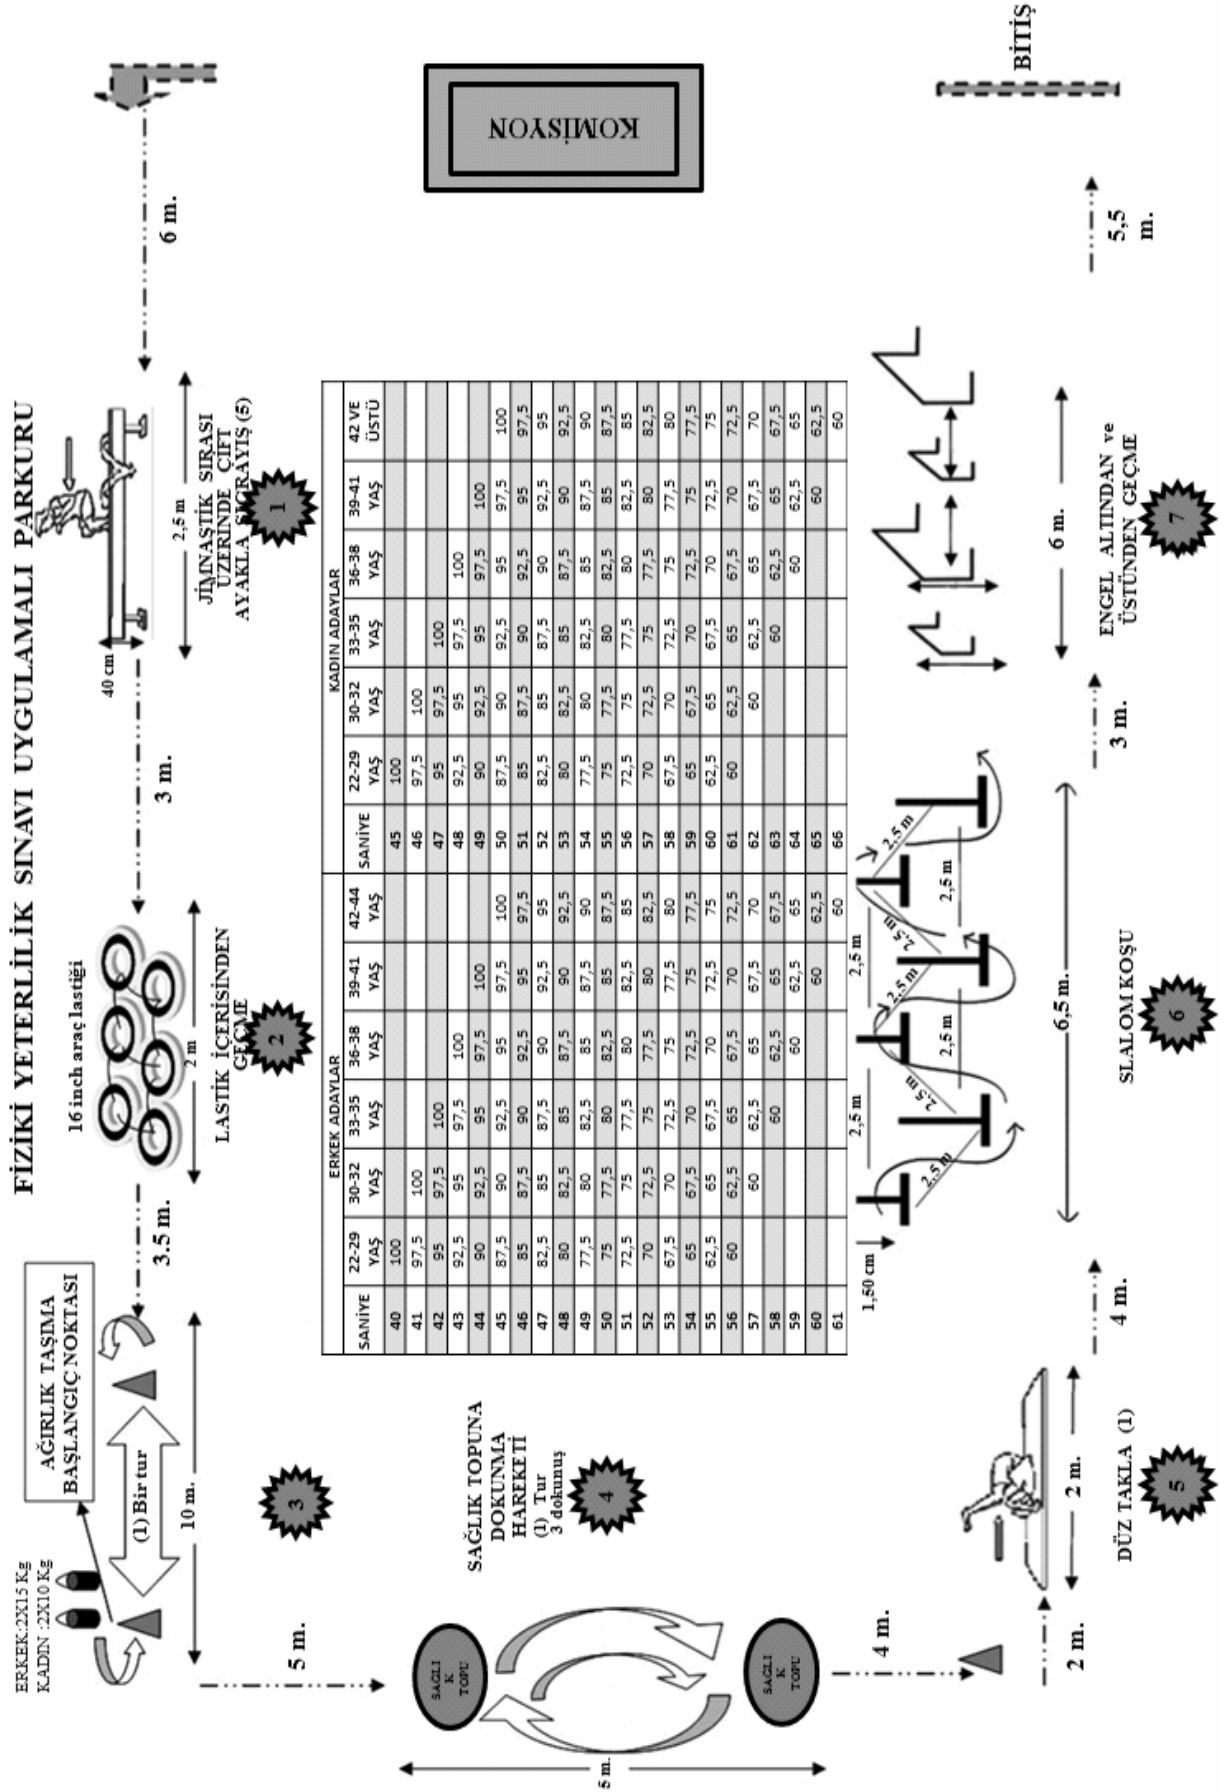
FİZİKİ YETERLİLİK SINAVI UYGULAMALI PARKURU

KOMİSYON

BİTİŞ

6 m.

5,5 m.

2,5 m

40 cm

JİMNASTİK SIRASI ÜZERİNDE ÇİFT AYAKLA SIÇRAYIŞ (5)

1

3 m.

16 inch araç lastiği

2 m

LASTİK İÇERİSİNDEN GEÇME

2

3.5 m.

AĞIRLIK TAŞIMA BAŞLANGIÇ NOKTASI

(1) Bir tur

10 m.

3

ERKEK:2X15 Kg
KADIN :2X10 Kg

5 m.

SAĞLIK TOPUNA DOKUNMA HAREKETİ
(1) Tur
3 dokunuş

4

SAĞLIK TOPU

SAĞLIK TOPU

5 m.

4 m.

2 m.

2 m.

DÜZ TAKLA (1)

5

4 m.

1,50 cm

2,5 m

2,5 m

2,5 m

2,5 m

2,5 m

2,5 m

2,5 m

2,5 m

6,5 m.

SLALOM KOŞU

6

3 m.

6 m.

ENGEL ALTINDAN ve ÜSTÜNDEN GEÇME

7

| ERKEK ADAYLAR | | | | | | | KADIN ADAYLAR | | | | | | |
|---|---|---|---|---|---|---|---|---|---|---|---|---|---|
| SANİYE | 22-29 YAŞ | 30-32 YAŞ | 33-35 YAŞ | 36-38 YAŞ | 39-41 YAŞ | 42-44 YAŞ | SANİYE | 22-29 YAŞ | 30-32 YAŞ | 33-35 YAŞ | 36-38 YAŞ | 39-41 YAŞ | 42 VE ÜSTÜ |
| 40 | 100 | | | | | | 45 | 100 | | | | | |
| 41 | 97,5 | 100 | | | | | 46 | 97,5 | 100 | | | | |
| 42 | 95 | 97,5 | 100 | | | | 47 | 95 | 97,5 | 100 | | | |
| 43 | 92,5 | 95 | 97,5 | 100 | | | 48 | 92,5 | 95 | 97,5 | 100 | | |
| 44 | 90 | 92,5 | 95 | 97,5 | 100 | | 49 | 90 | 92,5 | 95 | 97,5 | 100 | |
| 45 | 87,5 | 90 | 92,5 | 95 | 97,5 | 100 | 50 | 87,5 | 90 | 92,5 | 95 | 97,5 | 100 |
| 46 | 85 | 87,5 | 90 | 92,5 | 95 | 97,5 | 51 | 85 | 87,5 | 90 | 92,5 | 95 | 97,5 |
| 47 | 82,5 | 85 | 87,5 | 90 | 92,5 | 95 | 52 | 82,5 | 85 | 87,5 | 90 | 92,5 | 95 |
| 48 | 80 | 82,5 | 85 | 87,5 | 90 | 92,5 | 53 | 80 | 82,5 | 85 | 87,5 | 90 | 92,5 |
| 49 | 77,5 | 80 | 82,5 | 85 | 87,5 | 90 | 54 | 77,5 | 80 | 82,5 | 85 | 87,5 | 90 |
| 50 | 75 | 77,5 | 80 | 82,5 | 85 | 87,5 | 55 | 75 | 77,5 | 80 | 82,5 | 85 | 87,5 |
| 51 | 72,5 | 75 | 77,5 | 80 | 82,5 | 85 | 56 | 72,5 | 75 | 77,5 | 80 | 82,5 | 85 |
| 52 | 70 | 72,5 | 75 | 77,5 | 80 | 82,5 | 57 | 70 | 72,5 | 75 | 77,5 | 80 | 82,5 |
| 53 | 67,5 | 70 | 72,5 | 75 | 77,5 | 80 | 58 | 67,5 | 70 | 72,5 | 75 | 77,5 | 80 |
| 54 | 65 | 67,5 | 70 | 72,5 | 75 | 77,5 | 59 | 65 | 67,5 | 70 | 72,5 | 75 | 77,5 |
| 55 | 62,5 | 65 | 67,5 | 70 | 72,5 | 75 | 60 | 62,5 | 65 | 67,5 | 70 | 72,5 | 75 |
| 56 | 60 | 62,5 | 65 | 67,5 | 70 | 72,5 | 61 | 60 | 62,5 | 65 | 67,5 | 70 | 72,5 |
| 57 | | 60 | 62,5 | 65 | 67,5 | 70 | 62 | | 60 | 62,5 | 65 | 67,5 | 70 |
| 58 | | | 60 | 62,5 | 65 | 67,5 | 63 | | | 60 | 62,5 | 65 | 67,5 |
| 59 | | | | 60 | 62,5 | 65 | 64 | | | | 60 | 62,5 | 65 |
| 60 | | | | | 60 | 62,5 | 65 | | | | | 60 | 62,5 |
| 61 | | | | | | 60 | 66 | | | | | | 60 |